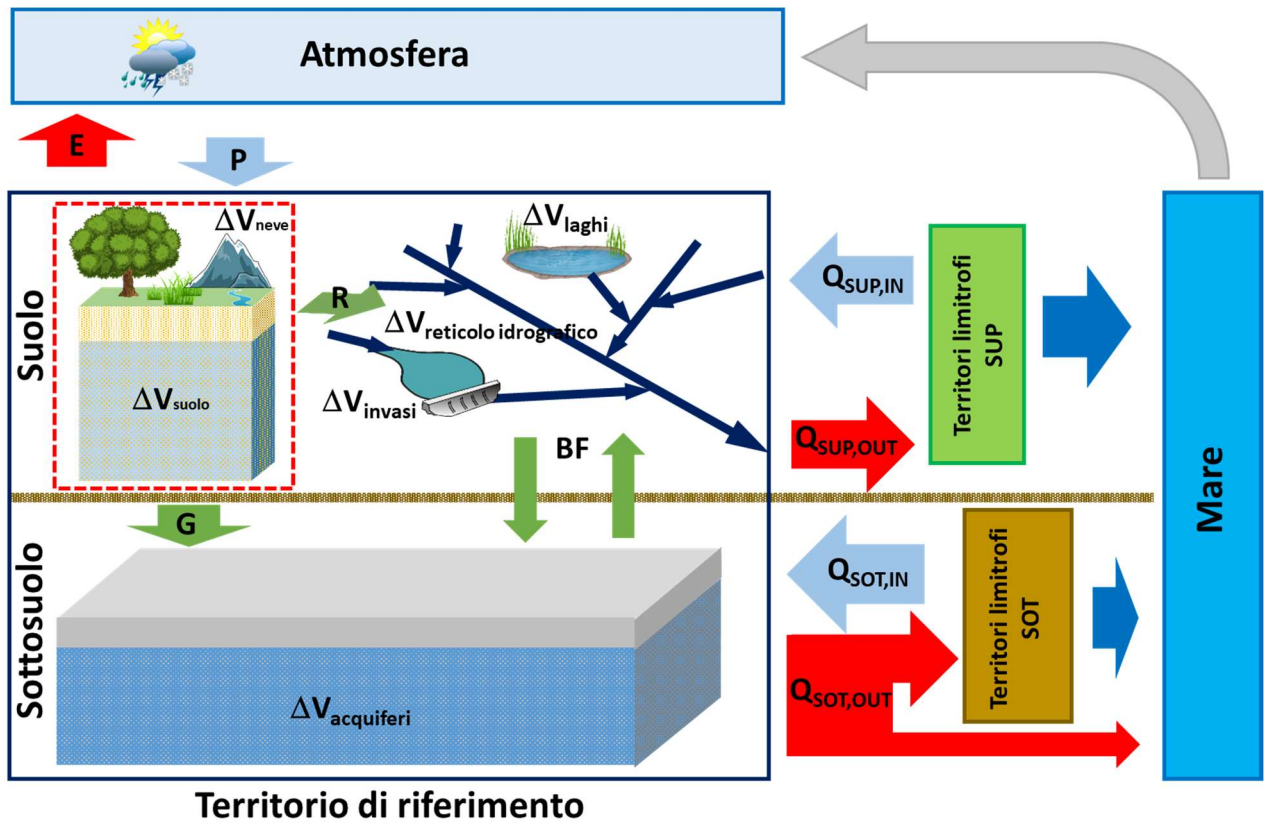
Atmosfera

E

P

Suolo

$\Delta V_{neve}$

$\Delta V_{laghi}$

R

$\Delta V_{reticolo\ idrografico}$

$\Delta V_{suolo}$

$\Delta V_{invasi}$

BF

$Q_{SUP,IN}$

$Q_{SUP,OUT}$

Territori limitrofi SUP

Mare

G

Sottosuolo

$\Delta V_{acquiferi}$

$Q_{SOT,IN}$

$Q_{SOT,OUT}$

Territori limitrofi SOT

Territorio di riferimento